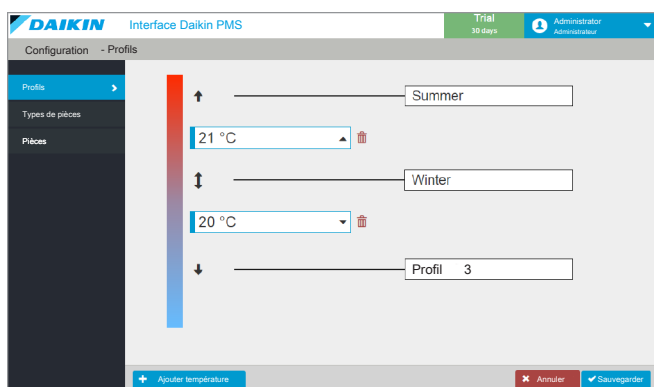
DAIKIN Interface Daikin PMS

Trial
30 days

Administrator
Administrateur

Configuration - Profils

Profils

Types de pièces

Pièces

Summer

21 °C

Winter

20 °C

Profil 3

Ajouter température

Annuler

Sauvegarder